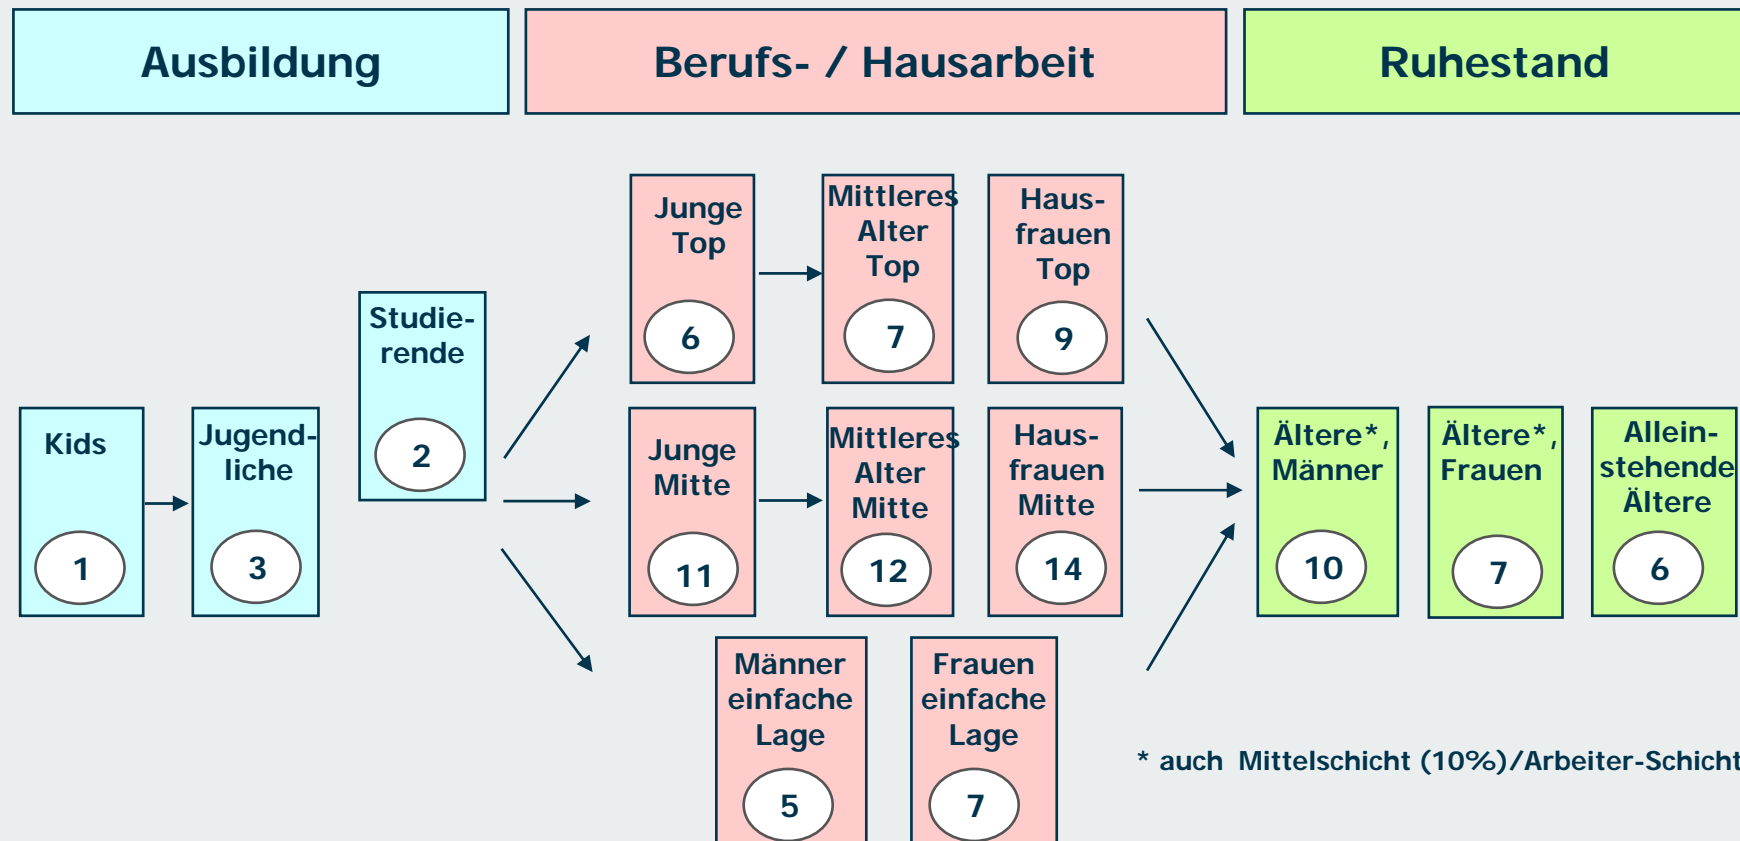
Ausbildung

Berufs- / Hausarbeit

Ruhestand

Kids
1

Jugendliche
3

Studierende
2

Junge Top
6

Mittleres Alter Top
7

Hausfrauen Top
9

Junge Mitte
11

Mittleres Alter Mitte
12

Hausfrauen Mitte
14

Männer einfache Lage
5

Frauen einfache Lage
7

Ältere*, Männer
10

Ältere*, Frauen
7

Alleinstehende Ältere
6

* auch Mittelschicht (10%)/Arbeiter-Schicht